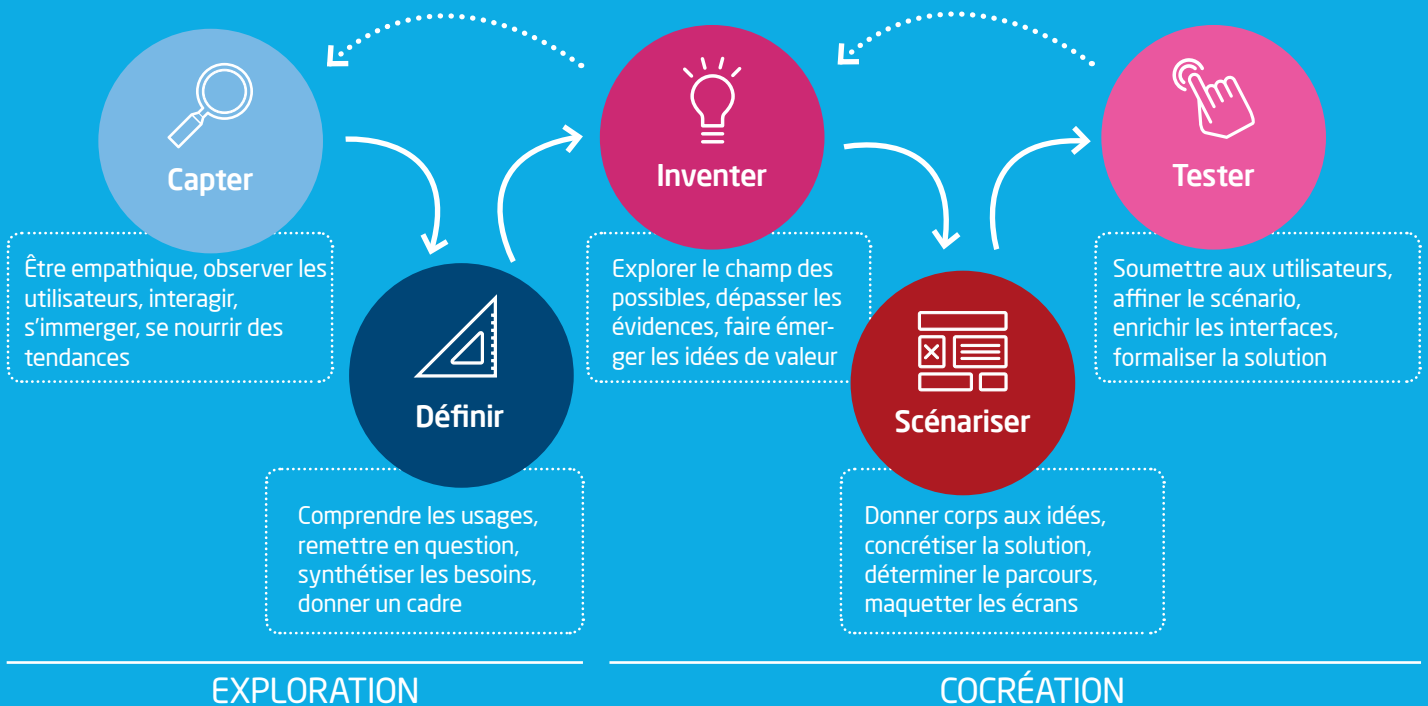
Capter

Être empathique, observer les utilisateurs, interagir, s'immerger, se nourrir des tendances

Définir

Comprendre les usages, remettre en question, synthétiser les besoins, donner un cadre

Inventer

Explorer le champ des possibles, dépasser les évidences, faire émerger les idées de valeur

Scénariser

Donner corps aux idées, concrétiser la solution, déterminer le parcours, maquetter les écrans

Tester

Soumettre aux utilisateurs, affiner le scénario, enrichir les interfaces, formaliser la solution

EXPLORATION

COCRÉATION